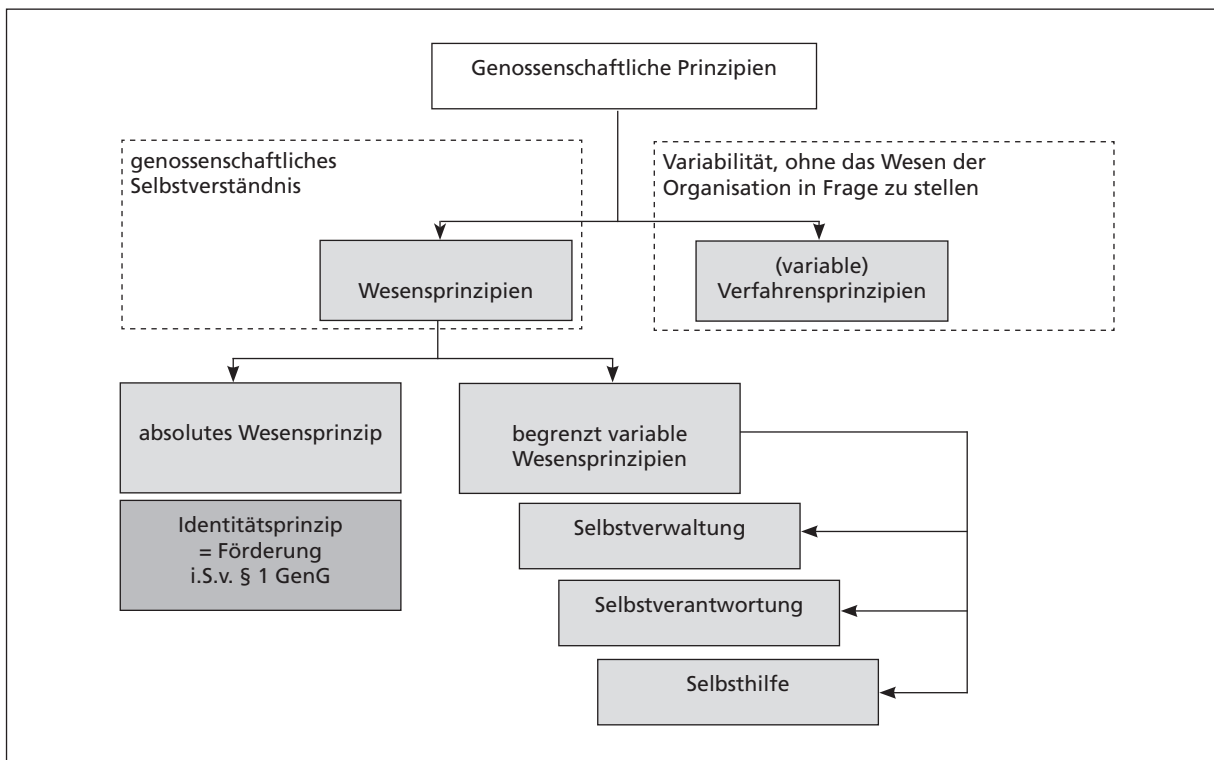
Genossenschaftliche Prinzipien

genossenschaftliches Selbstverständnis

Variabilität, ohne das Wesen der Organisation in Frage zu stellen

Wesensprinzipien

(variable) Verfahrensprinzipien

absolutes Wesensprinzip

begrenzt variable Wesensprinzipien

Identitätsprinzip
= Förderung
i.S.v. § 1 GenG

Selbstverwaltung

Selbstverantwortung

Selbsthilfe